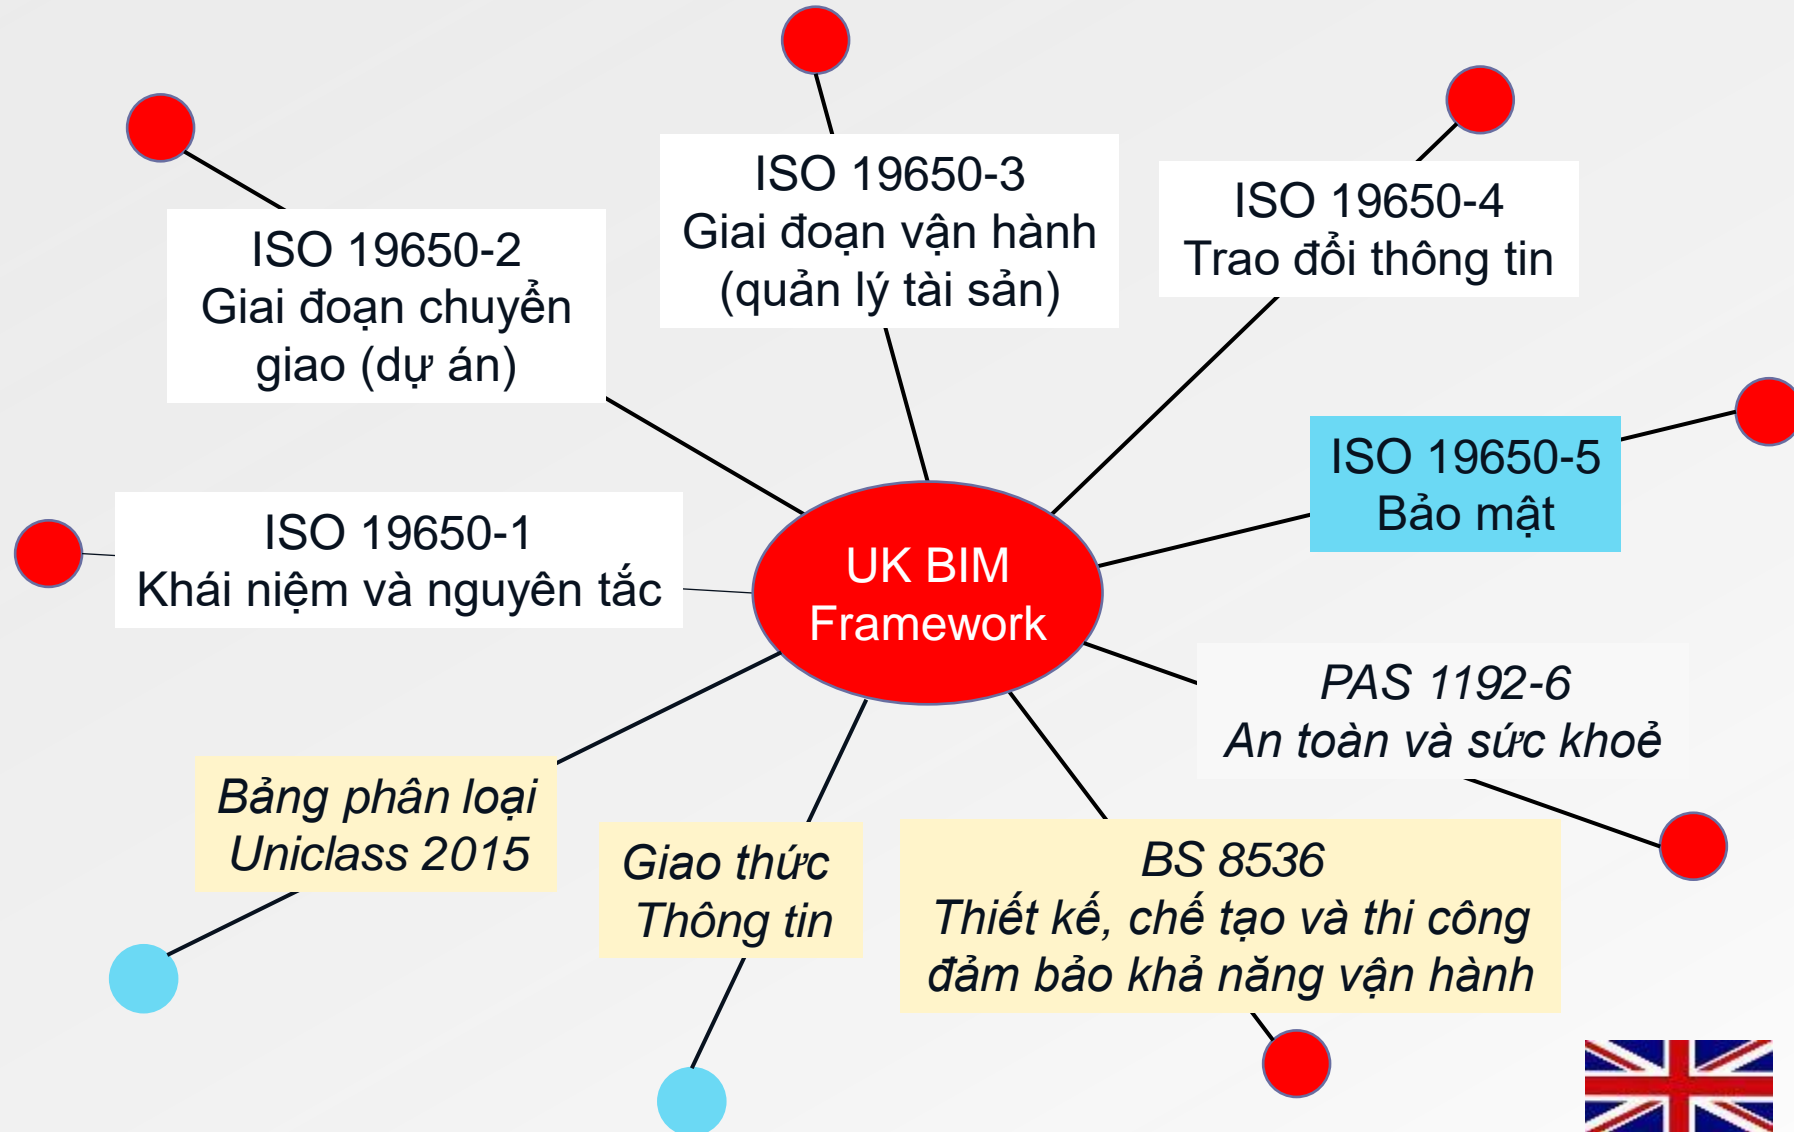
ISO 19650-2
Giai đoạn chuyển giao (dự án)

ISO 19650-3
Giai đoạn vận hành (quản lý tài sản)

ISO 19650-4
Trao đổi thông tin

ISO 19650-5
Bảo mật

ISO 19650-1
Khái niệm và nguyên tắc

UK BIM Framework

PAS 1192-6
An toàn và sức khoẻ

Bảng phân loại Uniclass 2015

Giao thức Thông tin

BS 8536
Thiết kế, chế tạo và thi công đảm bảo khả năng vận hành